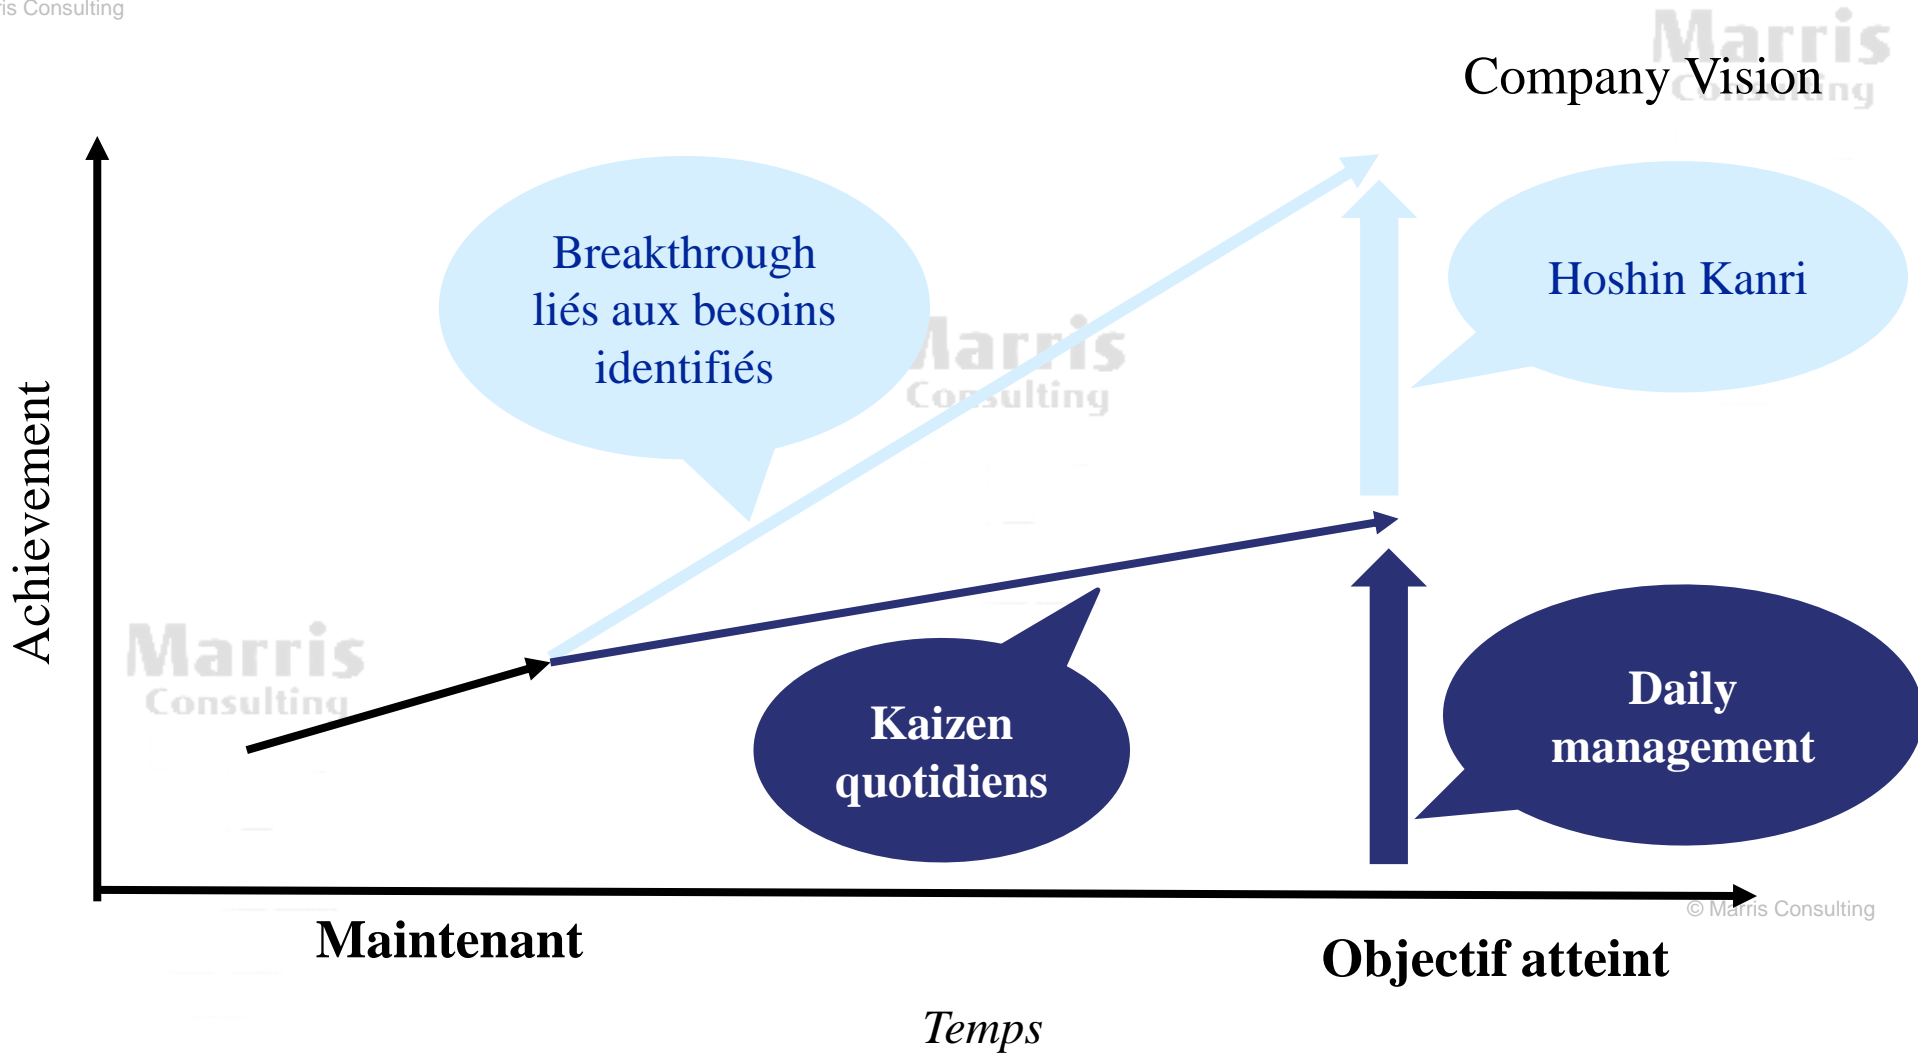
ris Consulting

Marris Consulting

Company Vision

Achievement

Breakthrough liés aux besoins identifiés

Marris Consulting

Hoshin Kanri

Marris Consulting

Kaizen quotidiens

Daily management

© Marris Consulting

Maintenant

Objectif atteint

Temps